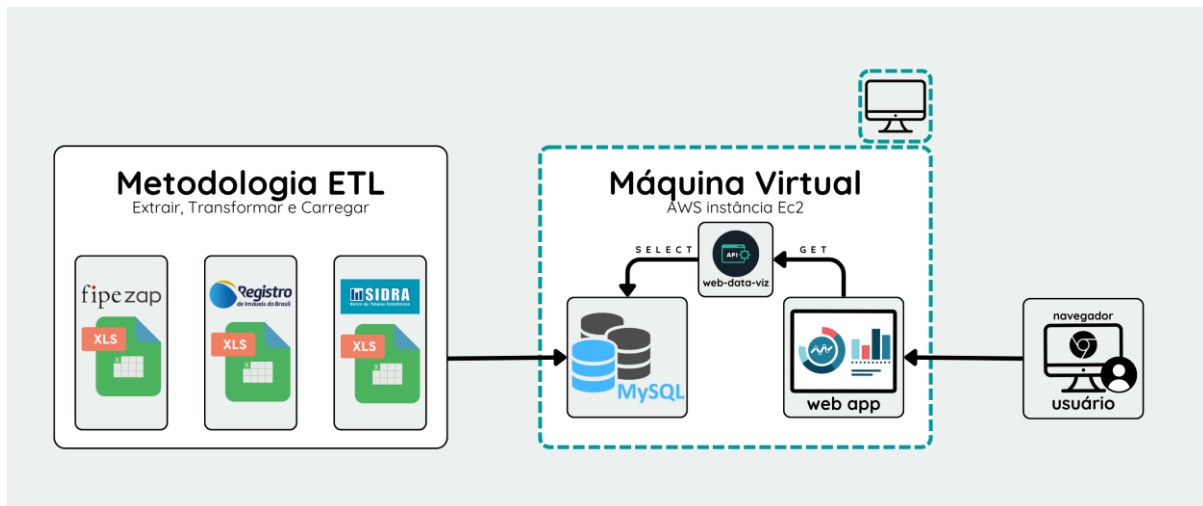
Metodologia ETL
Extrair, Transformar e Carregar

fipezap
XLS

Registro
de Imóveis do Brasil
XLS

SIDRA
XLS

Máquina Virtual
AWS instância Ec2

SELECT
API
web-data-viz
GET

MySQL

web app

navegador
usuário